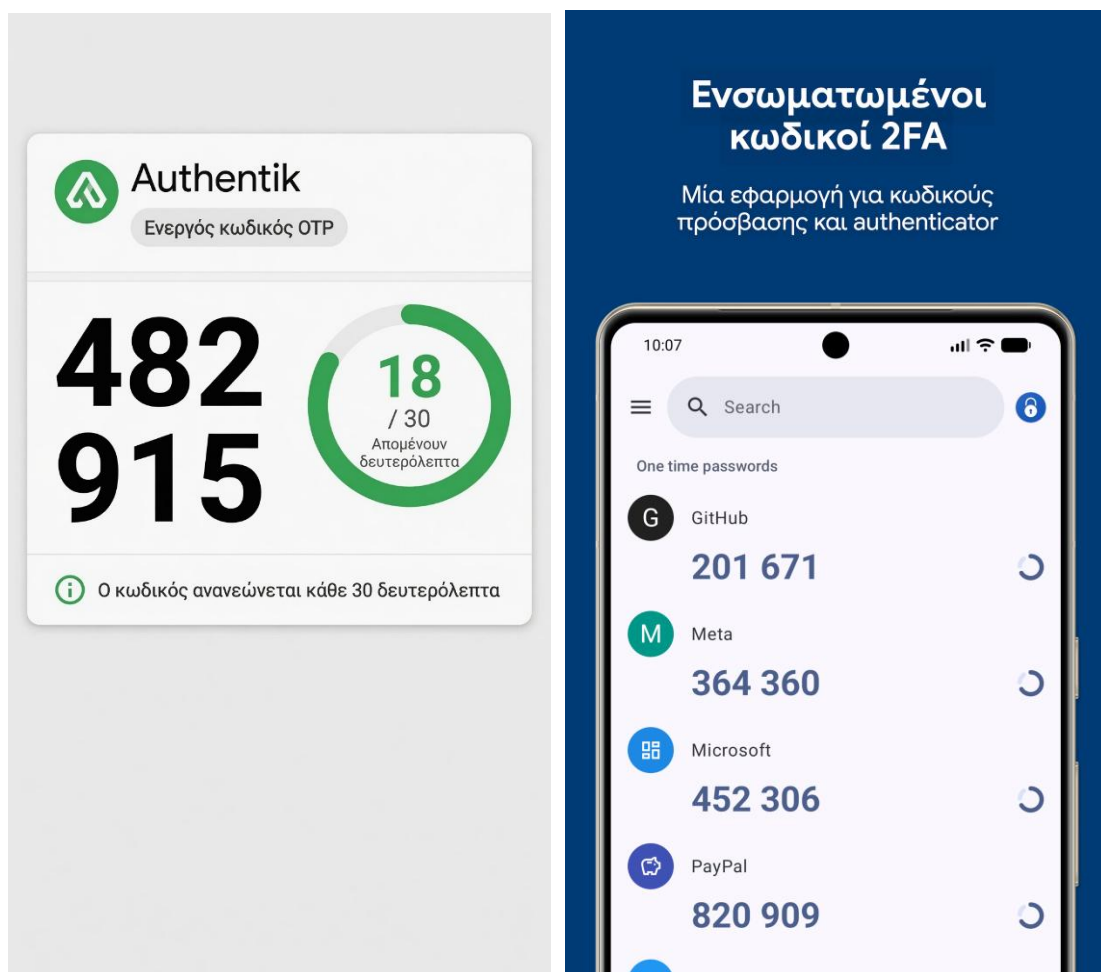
Authentik

Ενεργός κωδικός OTP

482
915

18
/ 30
Απομένουν
δευτερόλεπτα

Ο κωδικός ανανεώνεται κάθε 30 δευτερόλεπτα

Ενσωματωμένοι κωδικοί 2FA

Μία εφαρμογή για κωδικούς πρόσβασης και authenticator

10:07

Search

One time passwords

G
GitHub
201 671

M
Meta
364 360

Microsoft
452 306

PayPal
820 909